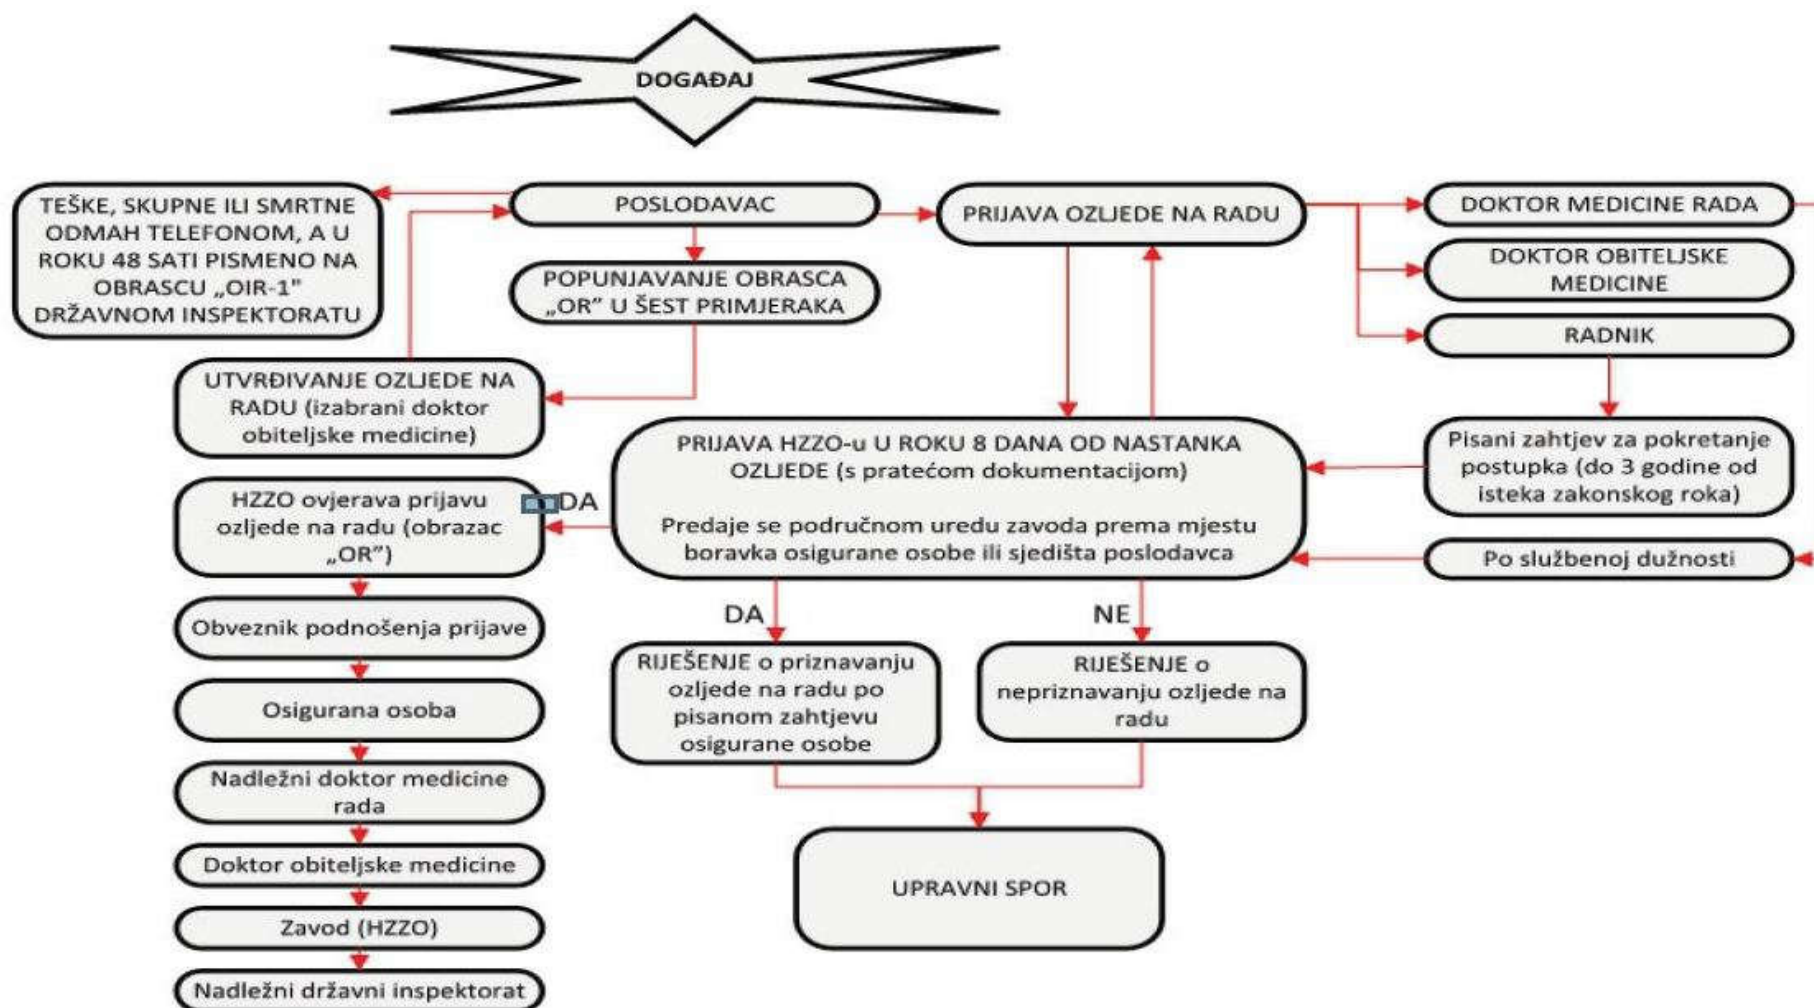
DOGAĐAJ

TEŠKE, SKUPNE ILI SMRTNE ODMAH TELEFONOM, A U ROKU 48 SATI PISMENO NA OBRASCU „OIR-1" DRŽAVNOM INSPEKTORATU

POSLODAVAC

POPUNJAVANJE OBRASCA „OR" U ŠEST PRIMJERAKA

PRIJAVA OZLJEDE NA RADU

DOKTOR MEDICINE RADA

DOKTOR OBITELJSKE MEDICINE

RADNIK

UTVRĐIVANJE OZLJEDE NA RADU (izabrani doktor obiteljske medicine)

PRIJAVA HZZO-u U ROKU 8 DANA OD NASTANKA OZLJEDE (s pratećom dokumentacijom)

Predaje se područnom uredu zavoda prema mjestu boravka osigurane osobe ili sjedišta poslodavca

Pisani zahtjev za pokretanje postupka (do 3 godine od isteka zakonskog roka)

Po službenoj dužnosti

HZZO ovjerava prijavu ozljede na radu (obrazac „OR")

DA

Obveznik podnošenja prijave

Osigurana osoba

Nadležni doktor medicine rada

Doktor obiteljske medicine

Zavod (HZZO)

Nadležni državni inspektorat

DA

NE

RIJEŠENJE o priznavanju ozljede na radu po pisanom zahtjevu osigurane osobe

RIJEŠENJE o nepriznavanju ozljede na radu

UPRAVNI SPOR